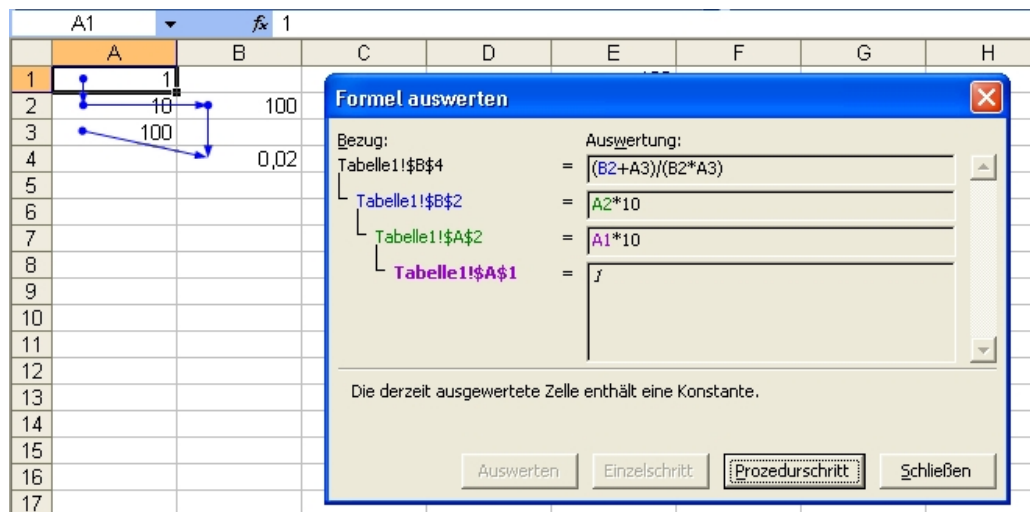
A1 $f_x$ 1

| | A | B | C | D | E | F | G | H |
|---|---|---|---|---|---|---|---|---|
| 1 | 1 | | | | | | | |
| 2 | 10 | 100 | | | | | | |
| 3 | 100 | | | | | | | |
| 4 | | 0,02 | | | | | | |
| 5 | | | | | | | | |
| 6 | | | | | | | | |
| 7 | | | | | | | | |
| 8 | | | | | | | | |
| 9 | | | | | | | | |
| 10 | | | | | | | | |
| 11 | | | | | | | | |
| 12 | | | | | | | | |
| 13 | | | | | | | | |
| 14 | | | | | | | | |
| 15 | | | | | | | | |
| 16 | | | | | | | | |
| 17 | | | | | | | | |

Formel auswerten

Bezug:
Tabelle1!$B$4
Tabelle1!$B$2
Tabelle1!$A$2
Tabelle1!$A$1

Auswertung:
= (B2+A3)/(B2*A3)
= A2*10
= A1*10
= 1

Die derzeit ausgewertete Zelle enthält eine Konstante.

Auswerten Einzelschritt Prozedurschritt Schließen